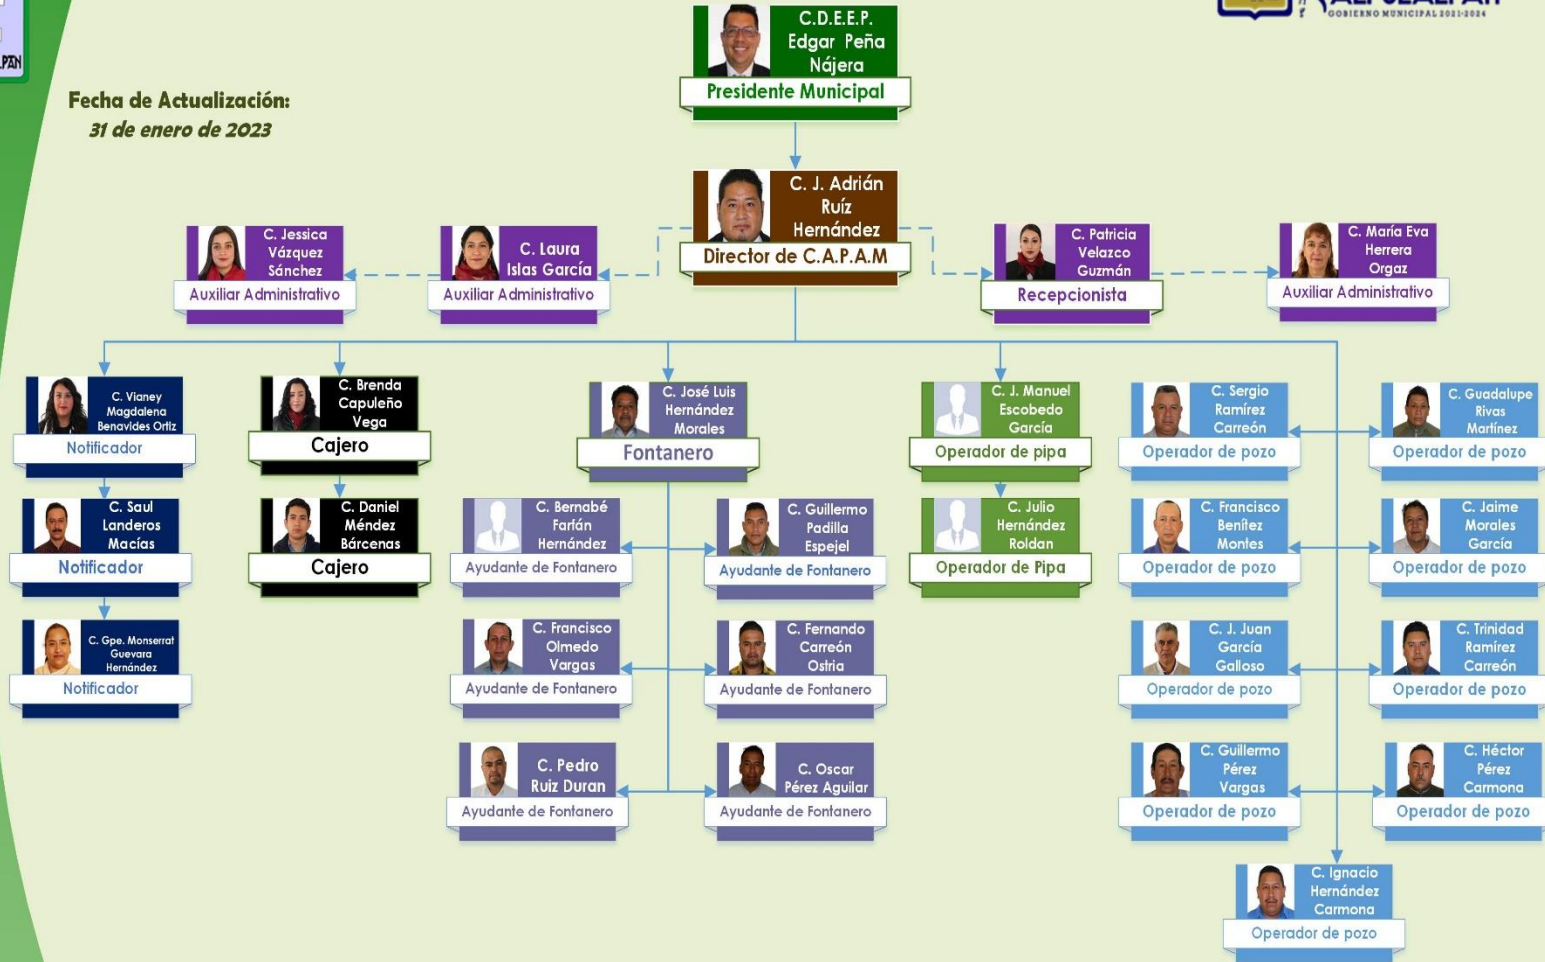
PAN

GOBIERNO MUNICIPAL 2021-2024

Fecha de Actualización:
31 de enero de 2023

C.D.E.E.P.
Edgar Peña Nájera
Presidente Municipal

C. J. Adrián Ruíz Hernández
Director de C.A.P.A.M

C. Jessica Vázquez Sánchez
Auxiliar Administrativo

C. Laura Islas García
Auxiliar Administrativo

C. Patricia Velazco Guzmán
Recepcionista

C. María Eva Herrera Orgaz
Auxiliar Administrativo

C. Vianey Magdalena Benavides Ortiz
Notificador

C. Saul Landeros Macías
Notificador

C. Gpe. Monserrat Guevara Hernández
Notificador

C. Brenda Capuleño Vega
Cajero

C. Daniel Méndez Bárcenas
Cajero

C. José Luis Hernández Morales
Fontanero

C. Bernabé Farfán Hernández
Ayudante de Fontanero

C. Guillermo Padilla Espejel
Ayudante de Fontanero

C. Francisco Olmedo Vargas
Ayudante de Fontanero

C. Fernando Carreón Ostria
Ayudante de Fontanero

C. Pedro Ruiz Duran
Ayudante de Fontanero

C. Oscar Pérez Aguilar
Ayudante de Fontanero

C. J. Manuel Escobedo García
Operador de pipa

C. Julio Hernández Roldan
Operador de Pipa

C. Sergio Ramírez Carreón
Operador de pozo

C. Guadalupe Rivas Martínez
Operador de pozo

C. Francisco Benítez Montes
Operador de pozo

C. Jaime Morales García
Operador de pozo

C. J. Juan García Galloso
Operador de pozo

C. Trinidad Ramírez Carreón
Operador de pozo

C. Guillermo Pérez Vargas
Operador de pozo

C. Héctor Pérez Carmona
Operador de pozo

C. Ignacio Hernández Carmona
Operador de pozo